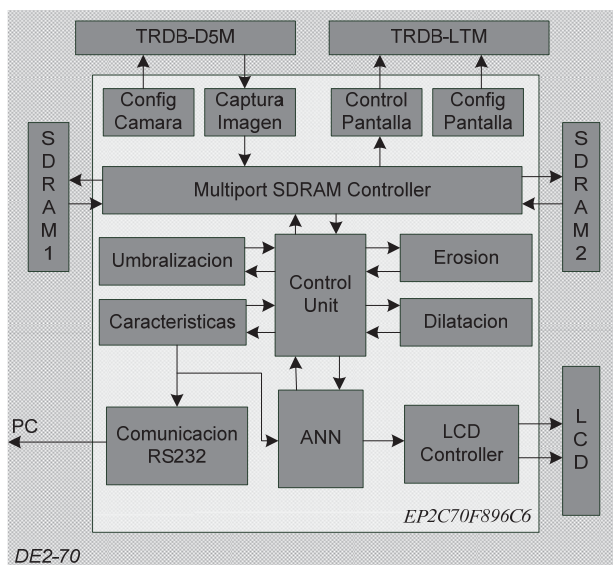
TRDB-D5M

TRDB-LTM

Config Camara

Captura Imagen

Control Pantalla

Config Pantalla

S D R A M 1

Multiport SDRAM Controller

S D R A M 2

Umbralizacion

Control Unit

Erosion

Caracteristicas

Dilatacion

PC

Comunicacion RS232

ANN

LCD Controller

L C D

EP2C70F896C6

DE2-70